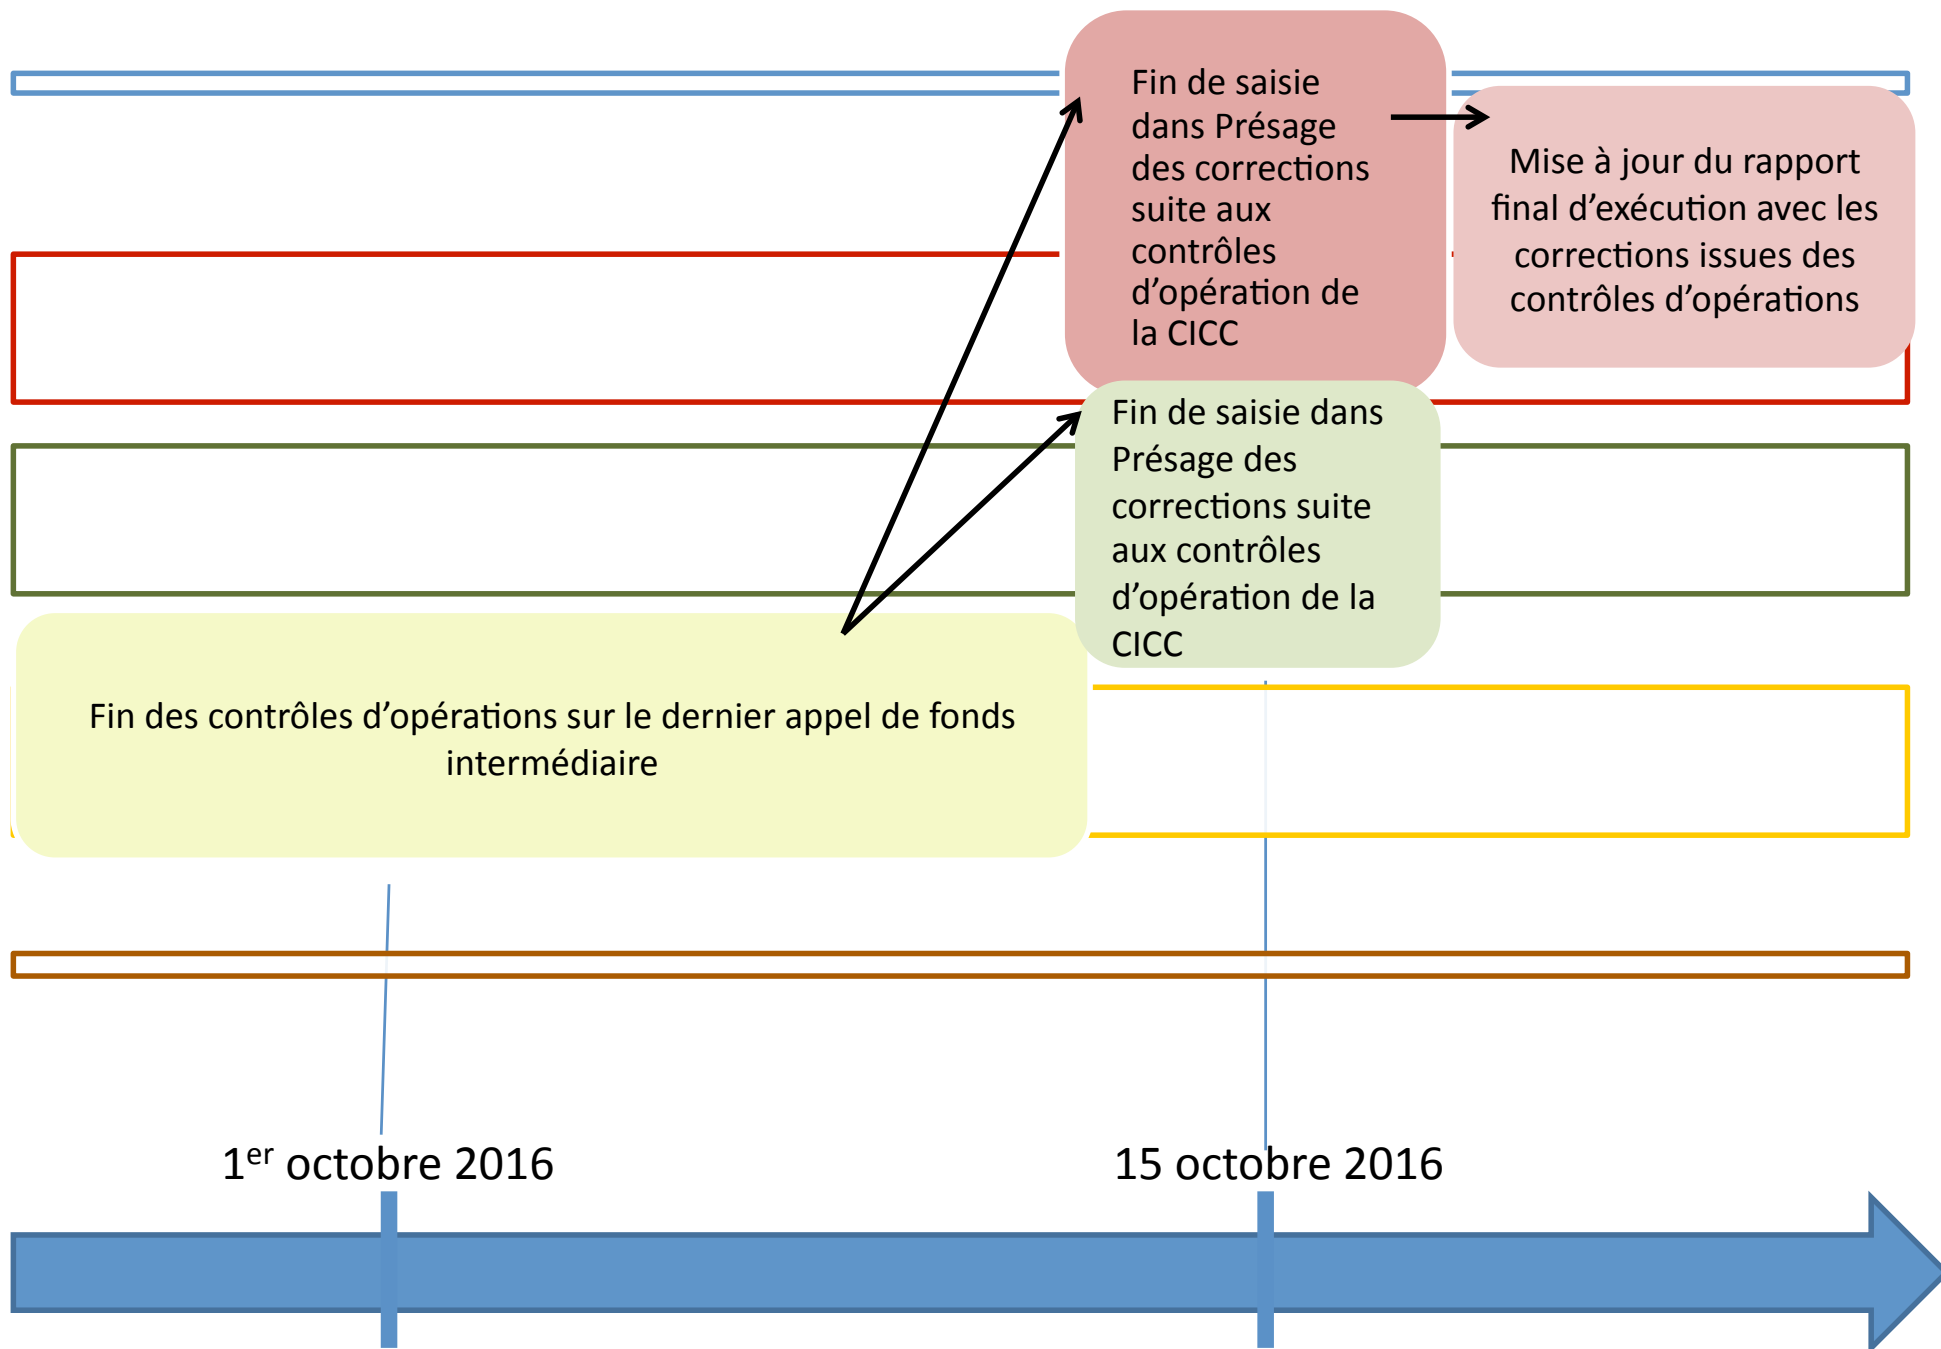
Fin de saisie dans Présage des corrections suite aux contrôles d'opération de la CICC

Mise à jour du rapport final d'exécution avec les corrections issues des contrôles d'opérations

Fin de saisie dans Présage des corrections suite aux contrôles d'opération de la CICC

Fin des contrôles d'opérations sur le dernier appel de fonds intermédiaire

1$^{er}$ octobre 2016

15 octobre 2016